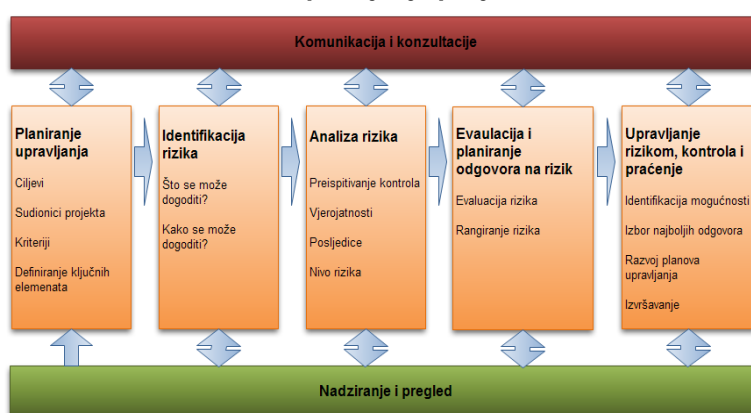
Komunikacija i konzultacije

Planiranje upravljanja

Ciljevi

Sudionici projekta

Kriteriji

Definiranje ključnih elemenata

Identifikacija rizika

Što se može dogoditi?

Kako se može dogoditi?

Analiza rizika

Preispitivanje kontrola

Vjerojatnosti

Posljedice

Nivo rizika

Evaulacija i planiranje odgovora na rizik

Evaluacija rizika

Rangiranje rizika

Upravljanje rizikom, kontrola i praćenje

Identifikacija mogućnosti

Izbor najboljih odgovora

Razvoj planova upravljanja

Izvršavanje

Nadziranje i pregled